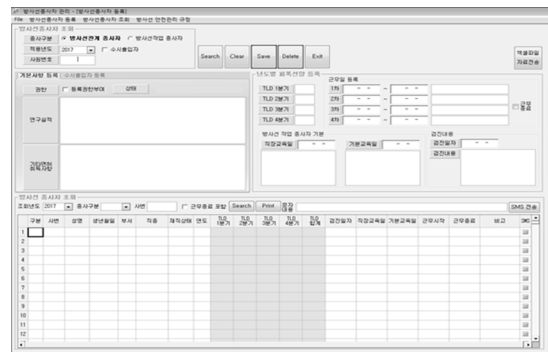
방사선종사자 관리 - [방사선종사자 등록]
File 방사선종사자 등록 방사선종사자 조회 방사선 안전관리 규정

방사선종사자 조회
종사구분 ● 방사선관계 종사자 ○ 방사선작업 종사자
적용년도 2017 □ 수시출입자
사원번호

Search Clear Save Delete Exit

엑셀파일 자료전송

개인사항 등록 수시출입자 등록
권한 □ 등록권한부여 삭제
연구실적
기타(비고) 참조사항

년도별 피폭선량 등록
TLD 1분기
TLD 2분기
TLD 3분기
TLD 4분기
근무일 등록
1차 ~
2차 ~
3차 ~
4차 ~
□ 근무종료

방사선 작업 종사자 기본
직장교육일 ~
기본교육일 ~
검진내용
검진일자 ~
검진내용

방사선 종사자 조회
조회년도 2017 종사구분 사번 □ 근무종료 포함 Search Print 결과

SMS 전송

| 구분 | 사번 | 성명 | 생년월일 | 부서 | 직종 | 재직상태 | 연도 | TLD 1분기 | TLD 2분기 | TLD 3분기 | TLD 4분기 | TLD 합계 | 검진일자 | 직장교육일 | 기본교육일 | 근무시작 | 근무종료 | 비고 | SMS |
|---|---|---|---|---|---|---|---|---|---|---|---|---|---|---|---|---|---|---|---|
| 1 | | | | | | | | | | | | | | | | | | | |
| 2 | | | | | | | | | | | | | | | | | | | |
| 3 | | | | | | | | | | | | | | | | | | | |
| 4 | | | | | | | | | | | | | | | | | | | |
| 5 | | | | | | | | | | | | | | | | | | | |
| 6 | | | | | | | | | | | | | | | | | | | |
| 7 | | | | | | | | | | | | | | | | | | | |
| 8 | | | | | | | | | | | | | | | | | | | |
| 9 | | | | | | | | | | | | | | | | | | | |
| 10 | | | | | | | | | | | | | | | | | | | |
| 11 | | | | | | | | | | | | | | | | | | | |
| 12 | | | | | | | | | | | | | | | | | | | |